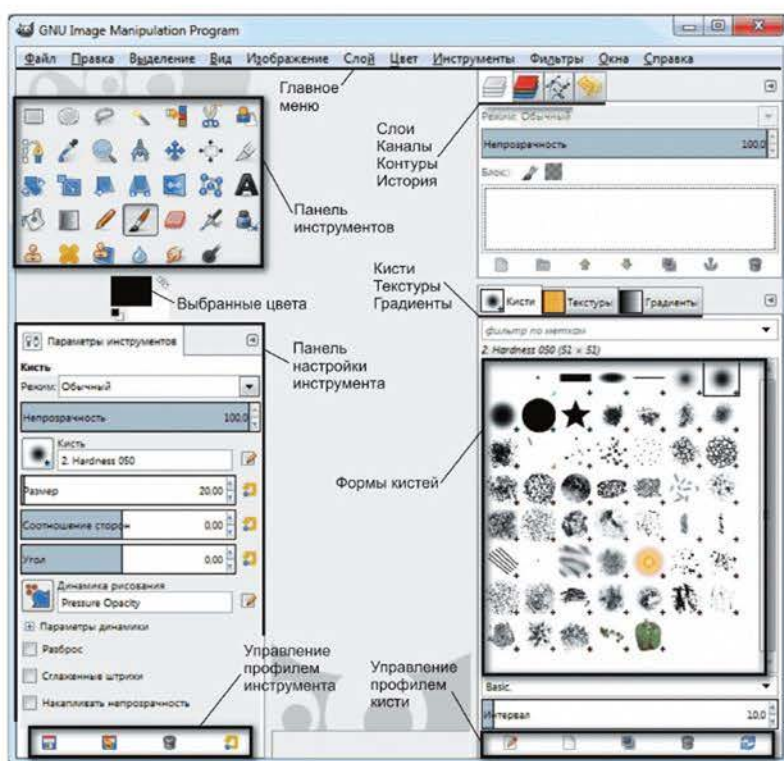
GNU Image Manipulation Program

Файл Правка Выделение Вид Изображение Слой Цвет Инструменты Фильтры Окна Справка

Главное меню

Слои
Каналы
Контуры
История

Режим: Обычный

Непрозрачность 100,0

Блок:

Панель инструментов

Кисти
Текстуры
Градиенты

Выбранные цвета

Кисти Текстуры Градиенты

фильтр по меткам

2. Hardness 050 (51 × 51)

Параметры инструментов

Панель настройки инструмента

Кисть

Режим: Обычный

Непрозрачность 100,0

Кисть
2. Hardness 050

Размер 20,00

Соотношение сторон 0,00

Угол 0,00

Динамика рисования
Pressure Opacity

Параметры динамики

Разброс

Сглаженные штрихи

Накапливать непрозрачность

Формы кистей

Управление профилем инструмента

Управление профилем кисти

Basic,

Интервал 10,0